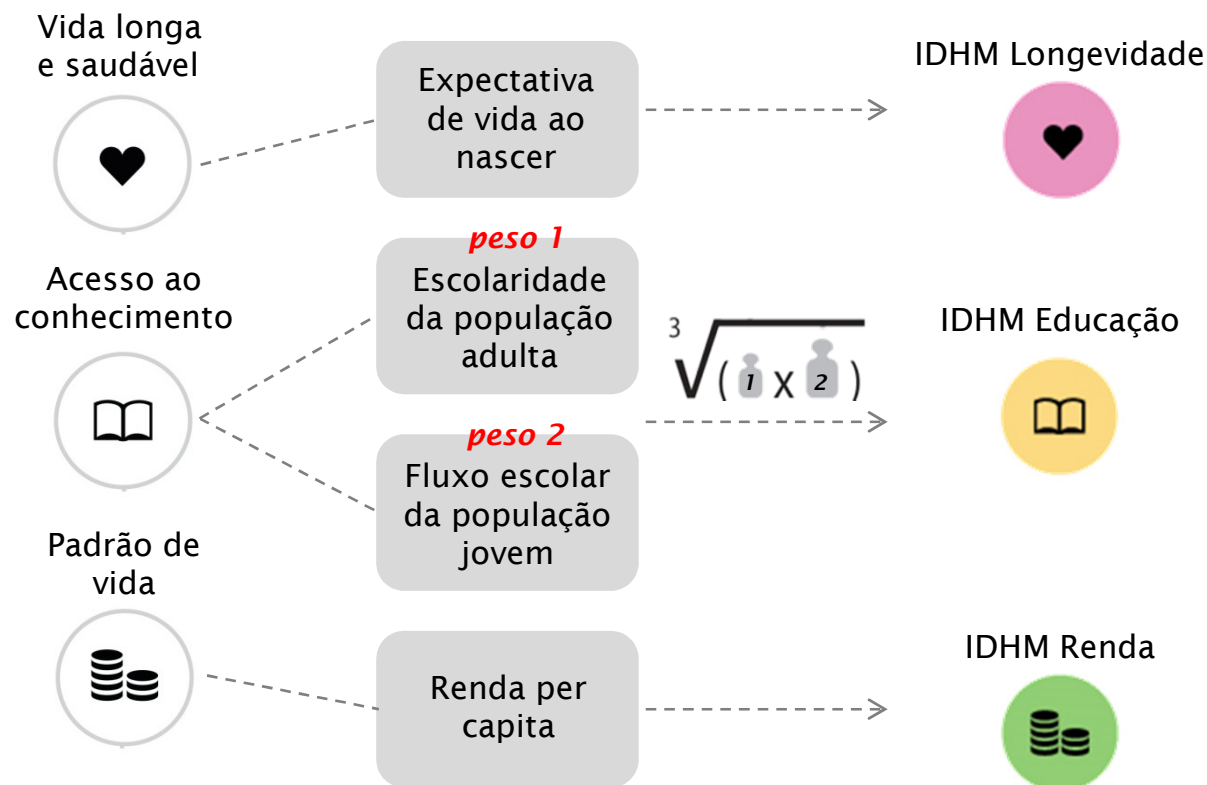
Vida longa e saudável

Expectativa de vida ao nascer

IDHM Longevidade

peso 1

Acesso ao conhecimento

Escolaridade da população adulta

$\sqrt[3]{(1 \times 2)}$

IDHM Educação

peso 2

Fluxo escolar da população jovem

Padrão de vida

Renda per capita

IDHM Renda